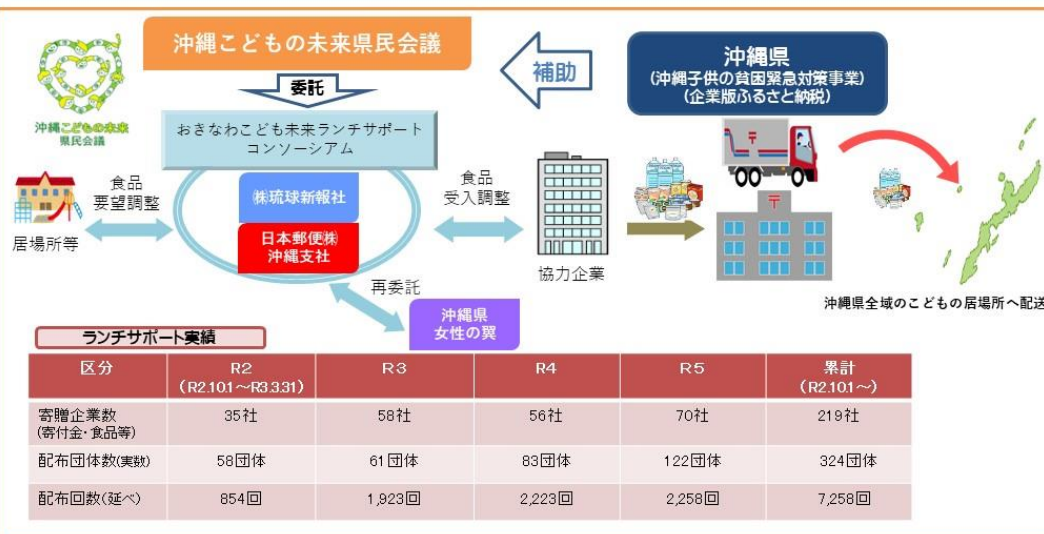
沖縄こどもの未来県民会議

補助

沖縄県
(沖縄子供の貧困緊急対策事業)
(企業版ふるさと納税)

沖縄こどもの未来
県民会議

委託

おきなわこども未来ランチサポート
コンソーシアム

㈱琉球新報社

日本郵便㈱
沖縄支社

食品
要望調整

居場所等

食品
受入調整

協力企業

再委託

沖縄県
女性の翼

沖縄県全域のこどもの居場所へ配送

ランチサポート実績

| 区分 | R2 (R2.10.1～R3.3.31) | R3 | R4 | R5 | 累計 (R2.10.1～) |
|---|---|---|---|---|---|
| 寄贈企業数 (寄付金・食品等) | 35社 | 58社 | 56社 | 70社 | 219社 |
| 配布団体数(実数) | 58団体 | 61団体 | 83団体 | 122団体 | 324団体 |
| 配布回数(延べ) | 854回 | 1,923回 | 2,223回 | 2,258回 | 7,258回 |